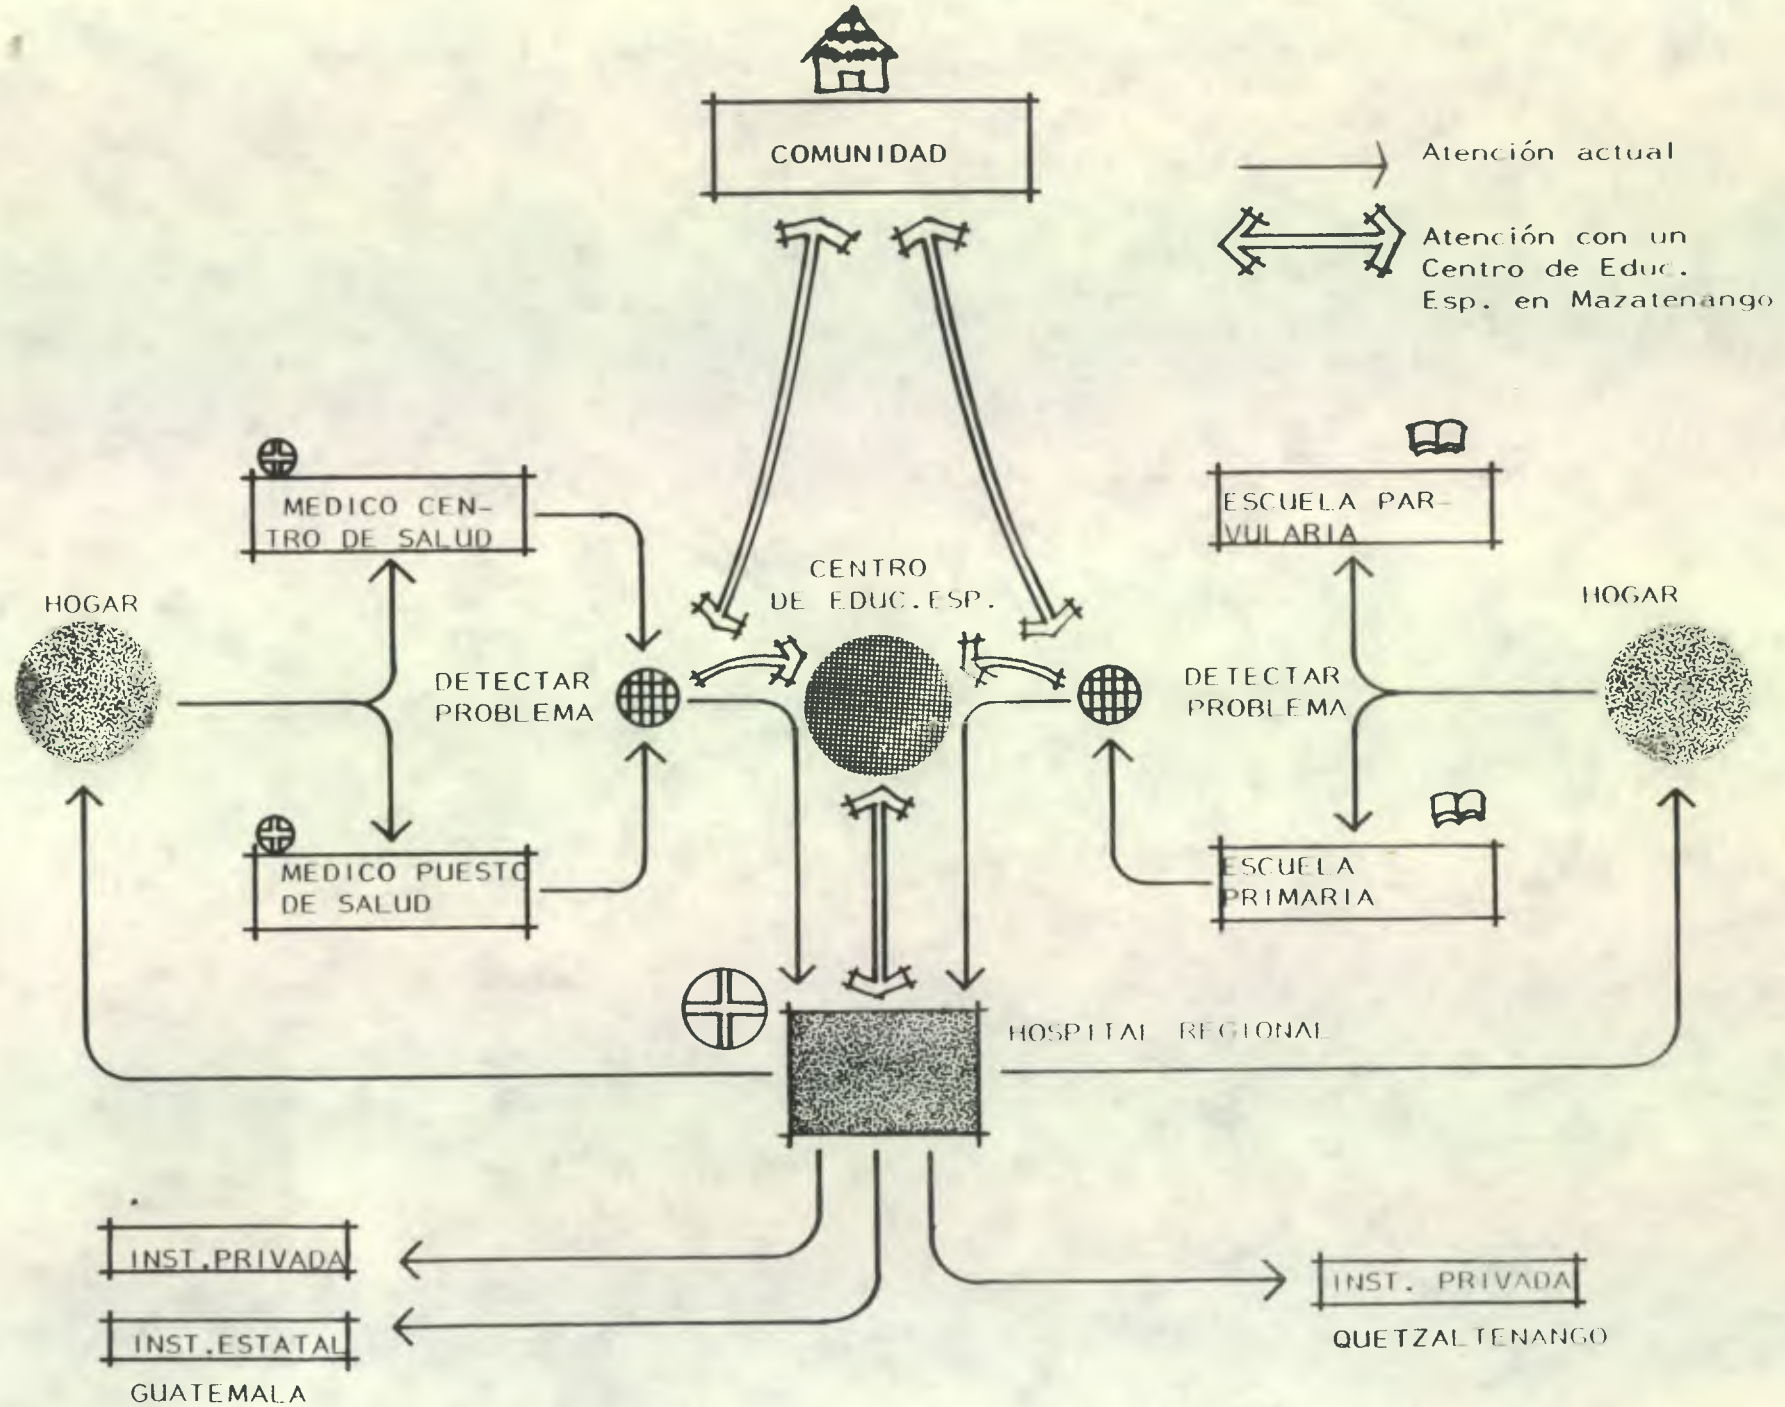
COMUNIDAD

Atención actual

Atención con un Centro de Educ. Esp. en Mazatenango

MEDICO CENTRO DE SALUD

ESCUELA PARVULARIA

CENTRO DE EDUC.ESP.

HOGAR

HOGAR

DETECTAR PROBLEMA

DETECTAR PROBLEMA

MEDICO PUESTO DE SALUD

ESCUELA PRIMARIA

HOSPITAL REGIONAL

INST.PRIVADA

INST.ESTATAL

GUATEMALA

INST. PRIVADA

QUETZALTENANGO